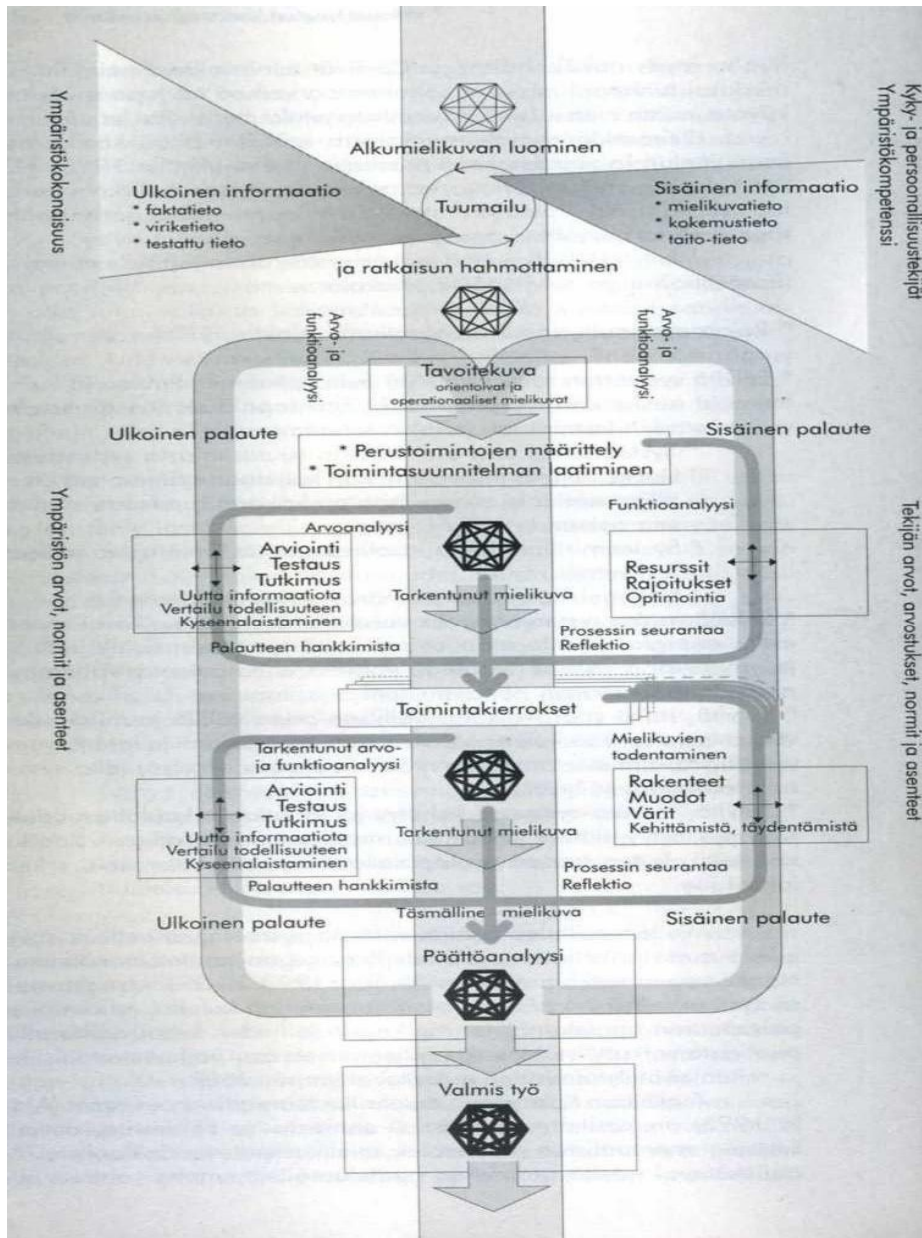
Ympäristökokonaisuus

Kyky- ja persoonallisuustekijät
Ympäristökompetenssi

Alkumielikuvan luominen

Ulkoinen informaatio
* faktatieto
* viriketieto
* testattu tieto

Tuumailu

Sisäinen informaatio
* mielikuvatieto
* kokemustieto
* taito-tieto

ja ratkaisun hahmottaminen

Arvo- ja funktioanalyysi

Arvo- ja funktioanalyysi

Tavoitekuva
orientoivat ja operationaaliset mielikuvat

Ulkoinen palaute

Sisäinen palaute

* Perustoimintojen määrittely
* Toimintasuunnitelman laatiminen

Ympäristön arvot, normit ja asenteet

Tekijän arvot, arvostukset, normit ja asenteet

Arvoanalyysi

Funktioanalyysi

Arviointi
Testaus
Tutkimus
Uutta informaatiota
Vertailu todellisuuteen
Kyseenalaistaminen

Resurssit
Rajoitukset
Optimointia

Tarkentunut mielikuva

Palautteen hankkimista

Prosessin seurantaa
Reflektio

Toimintakierrokset

Tarkentunut arvo- ja funktioanalyysi

Mielikuvien todentaminen

Arviointi
Testaus
Tutkimus
Uutta informaatiota
Vertailu todellisuuteen
Kyseenalaistaminen

Rakenteet
Muodot
Värit
Kehittämistä, täydentämistä

Tarkentunut mielikuva

Palautteen hankkimista

Prosessin seurantaa
Reflektio

Täsmällinen mielikuva

Ulkoinen palaute

Sisäinen palaute

Päättöanalyysi

Valmis työ